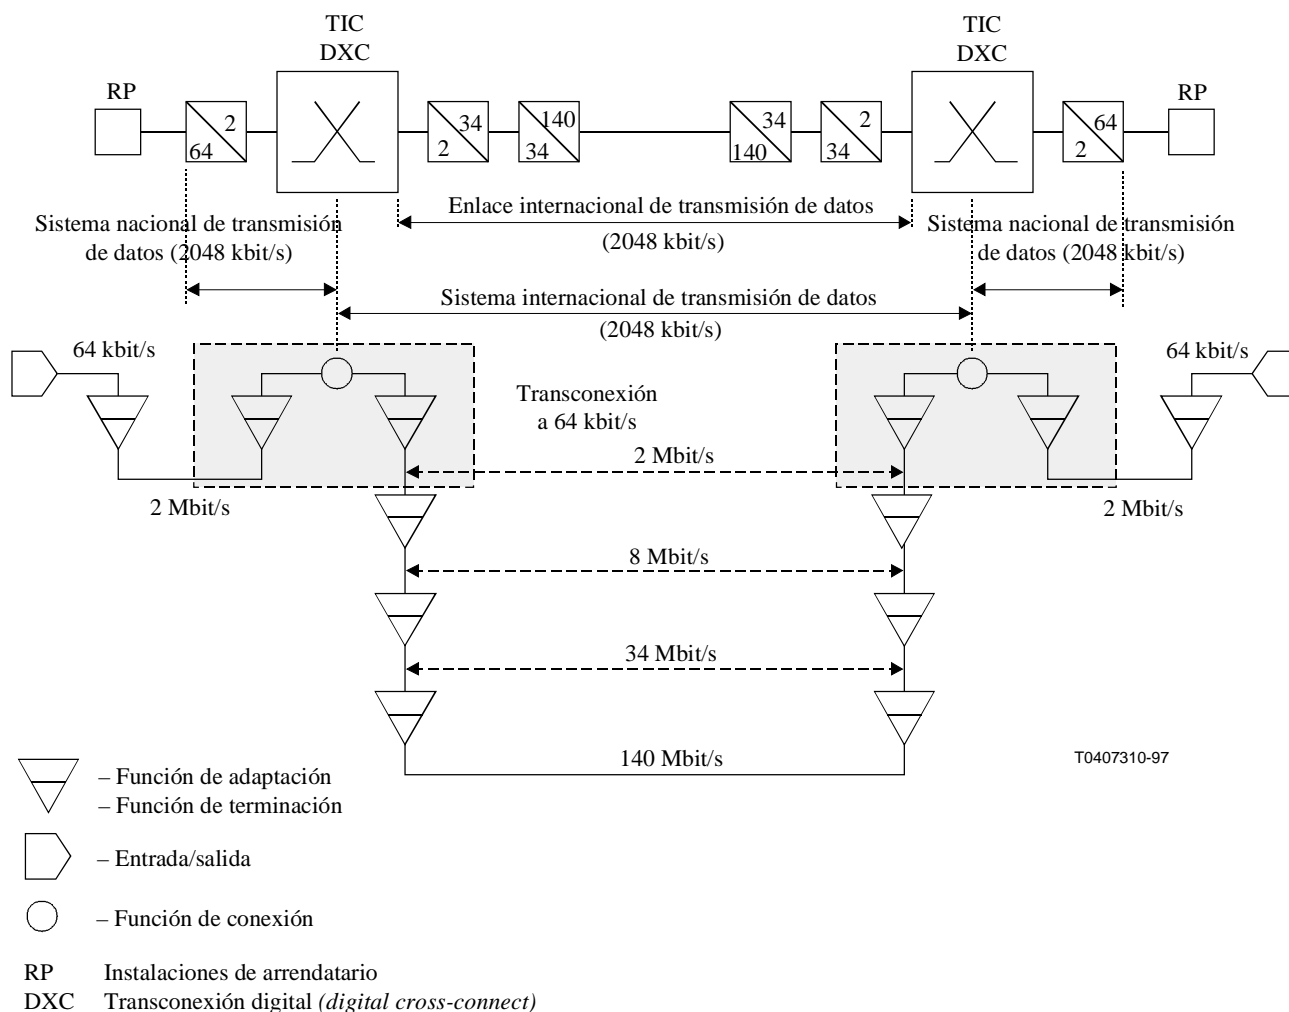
TIC
DXC

TIC
DXC

RP

2
64

34
2

140
34

34
140

2
34

64
2

RP

Sistema nacional de transmisión de datos (2048 kbit/s)

Enlace internacional de transmisión de datos (2048 kbit/s)

Sistema nacional de transmisión de datos (2048 kbit/s)

Sistema internacional de transmisión de datos (2048 kbit/s)

64 kbit/s

Transconexión a 64 kbit/s

64 kbit/s

2 Mbit/s

2 Mbit/s

2 Mbit/s

8 Mbit/s

34 Mbit/s

140 Mbit/s

T0407310-97

– Función de adaptación
– Función de terminación

– Entrada/salida

– Función de conexión

RP Instalaciones de arrendatario
DXC Transconexión digital *(digital cross-connect)*